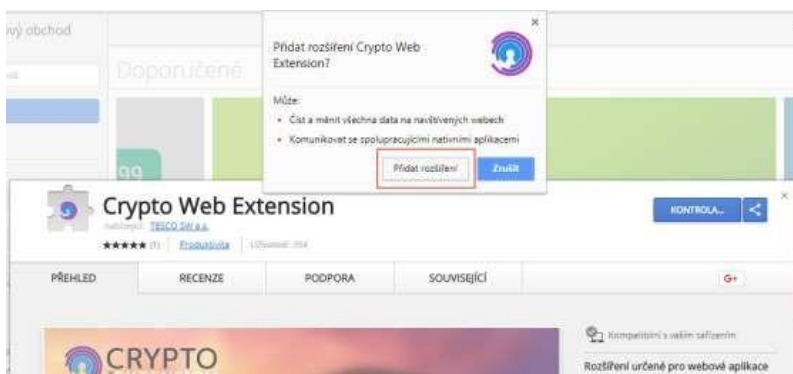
ový obchod

Doporučené

gg

Přidat rozšíření Crypto Web Extension?

Může:

• Číst a měnit všechna data na navštívených webech

• Komunikovat se spolupracujícími nativními aplikacemi

Přidat rozšíření

Zrušit

Crypto Web Extension

nabízející: TESCO SW a.s.

★★★★★ (1) | Produktivita | Uživatelé: 354

KONTROLA...

PŘEHLED

RECENZE

PODPORA

SOUVISEJÍCÍ

G+

CRYPTO

Kompatibilní s vaším zařízením

Rozšíření určené pro webové aplikace